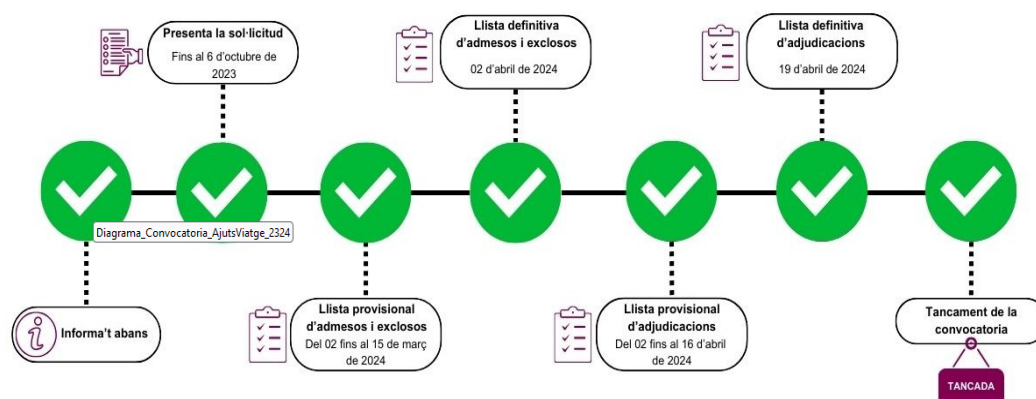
Presenta la sol·licitud
Fins al 6 d'octubre de 2023

Llista definitiva d'admesos i exclosos
02 d'abril de 2024

Llista definitiva d'adjudicacions
19 d'abril de 2024

Diagrama_Convocatoria_AjutsViatge_2324

Informa't abans

Llista provisional d'admesos i exclosos
Del 02 fins al 15 de març de 2024

Llista provisional d'adjudicacions
Del 02 fins al 16 d'abril de 2024

Tancament de la convocatoria

TANCADA